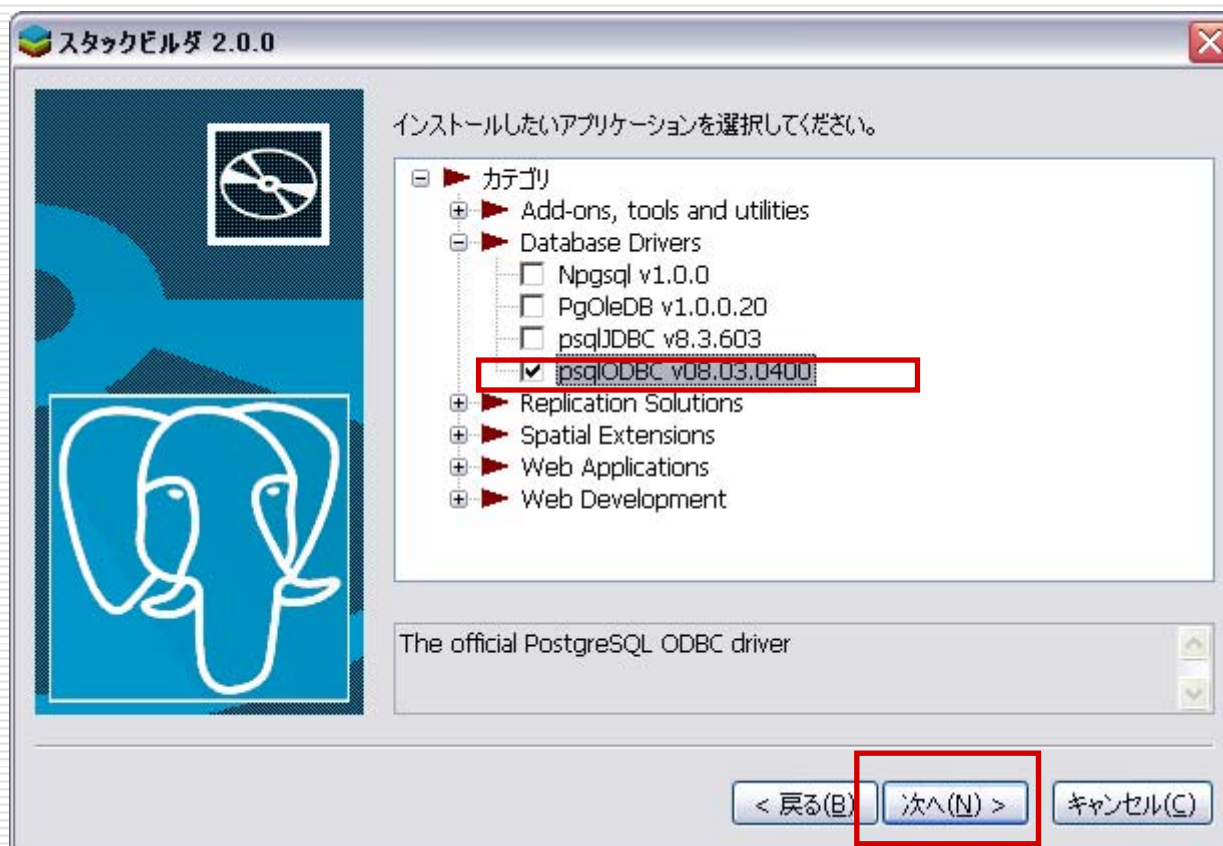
スタックビルダ 2.0.0

インストールしたいアプリケーションを選択してください。

カテゴリ
Add-ons, tools and utilities
Database Drivers
Npgsql v1.0.0
PgOleDB v1.0.0.20
psqlJDBC v8.3.603
psqlODBC v08.03.0400
Replication Solutions
Spatial Extensions
Web Applications
Web Development

The official PostgreSQL ODBC driver

< 戻る(B) 次へ(N) > キャンセル(C)